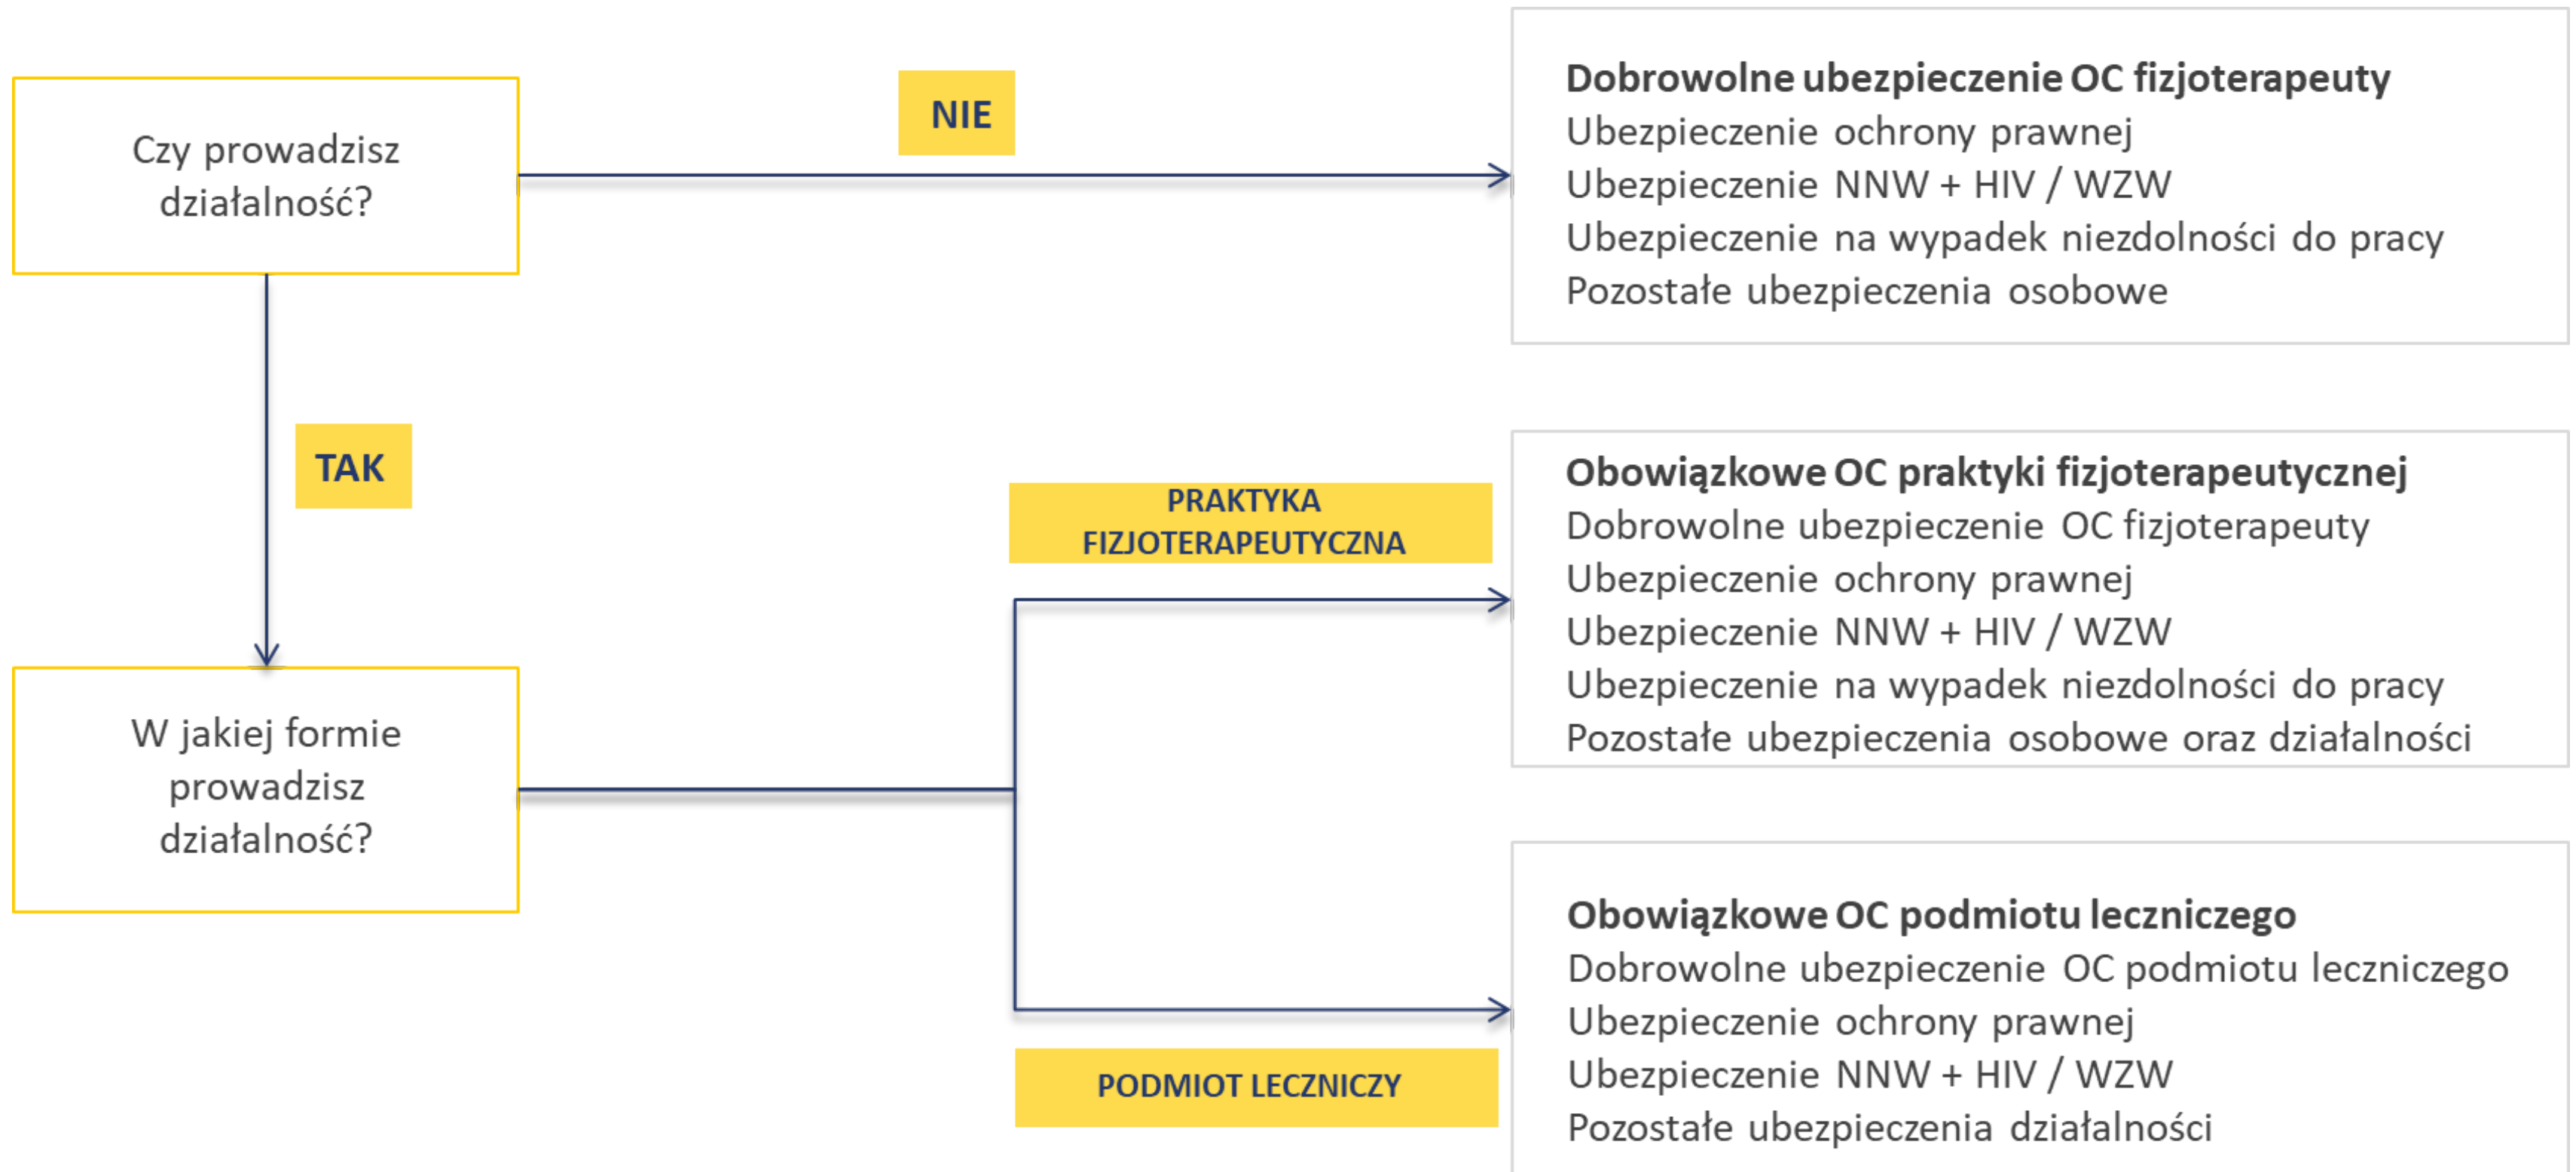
Czy prowadzisz działalność?

NIE

Dobrowolne ubezpieczenie OC fizjoterapeuty
Ubezpieczenie ochrony prawnej
Ubezpieczenie NNW + HIV / WZW
Ubezpieczenie na wypadek niezdolności do pracy
Pozostałe ubezpieczenia osobowe

TAK

W jakiej formie prowadzisz działalność?

PRAKTYKA FIZJOTERAPEUTYCZNA

Obowiązkowe OC praktyki fizjoterapeutycznej
Dobrowolne ubezpieczenie OC fizjoterapeuty
Ubezpieczenie ochrony prawnej
Ubezpieczenie NNW + HIV / WZW
Ubezpieczenie na wypadek niezdolności do pracy
Pozostałe ubezpieczenia osobowe oraz działalności

PODMIOT LECZNICZY

Obowiązkowe OC podmiotu leczniczego
Dobrowolne ubezpieczenie OC podmiotu leczniczego
Ubezpieczenie ochrony prawnej
Ubezpieczenie NNW + HIV / WZW
Pozostałe ubezpieczenia działalności